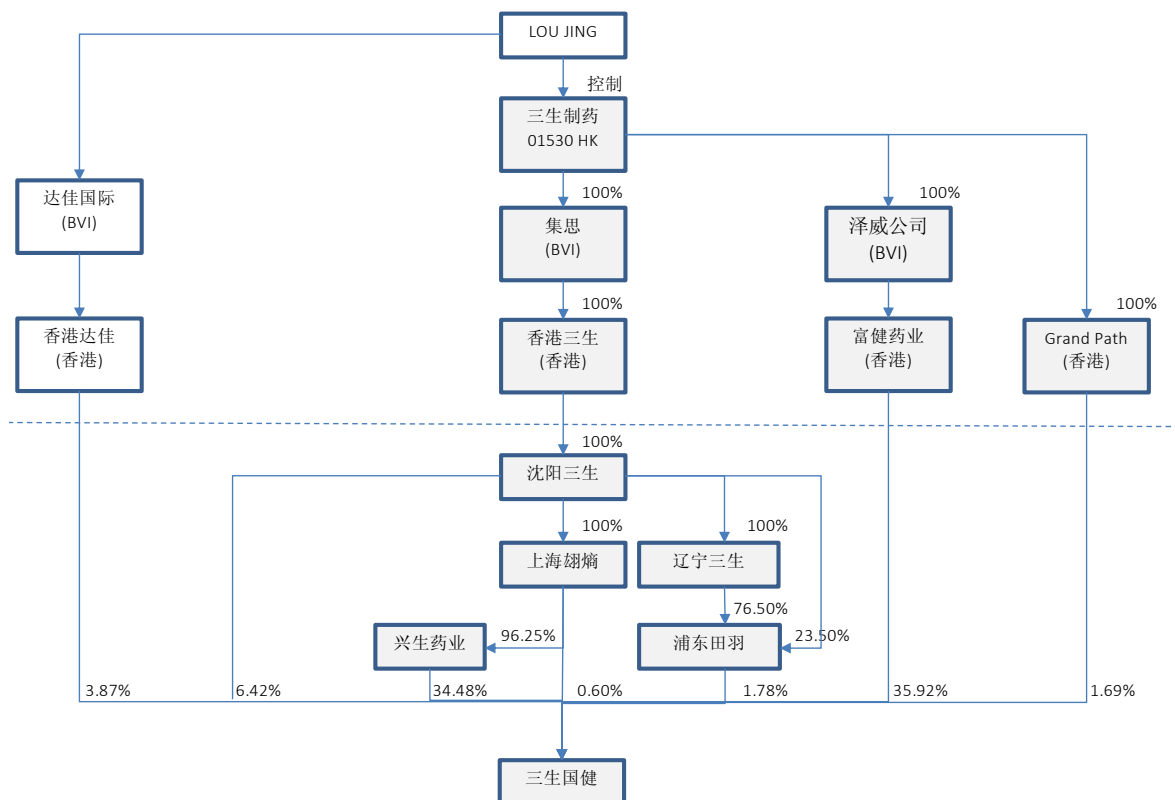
LOU JING

控制

三生制药
01530 HK

达佳国际
(BVI)

100%

集思
(BVI)

100%

泽威公司
(BVI)

香港达佳
(香港)

100%

香港三生
(香港)

富健药业
(香港)

100%

Grand Path
(香港)

100%

沈阳三生

100%

上海翃熵

100%

辽宁三生

兴生药业

96.25%

76.50%

浦东田羽

23.50%

3.87%

6.42%

34.48%

0.60%

1.78%

35.92%

1.69%

三生国健